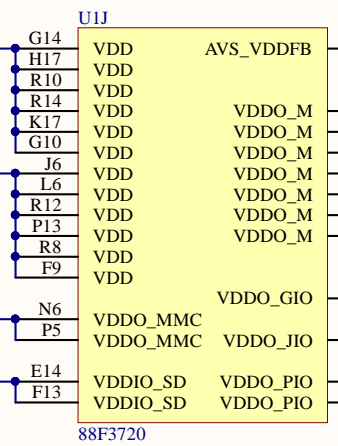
U1J

G14 VDD
H17 VDD
R10 VDD
R14 VDD
K17 VDD
G10 VDD
J6 VDD
L6 VDD
R12 VDD
P13 VDD
R8 VDD
F9 VDD

AVS_VDDFB

VDDO_M
VDDO_M
VDDO_M
VDDO_M
VDDO_M
VDDO_M
VDDO_M

VDDO_GIO

N6 VDDO_MMC
P5 VDDO_MMC

VDDO_JIO

E14 VDDIO_SD
F13 VDDIO_SD

VDDO_PIO
VDDO_PIO

88F3720